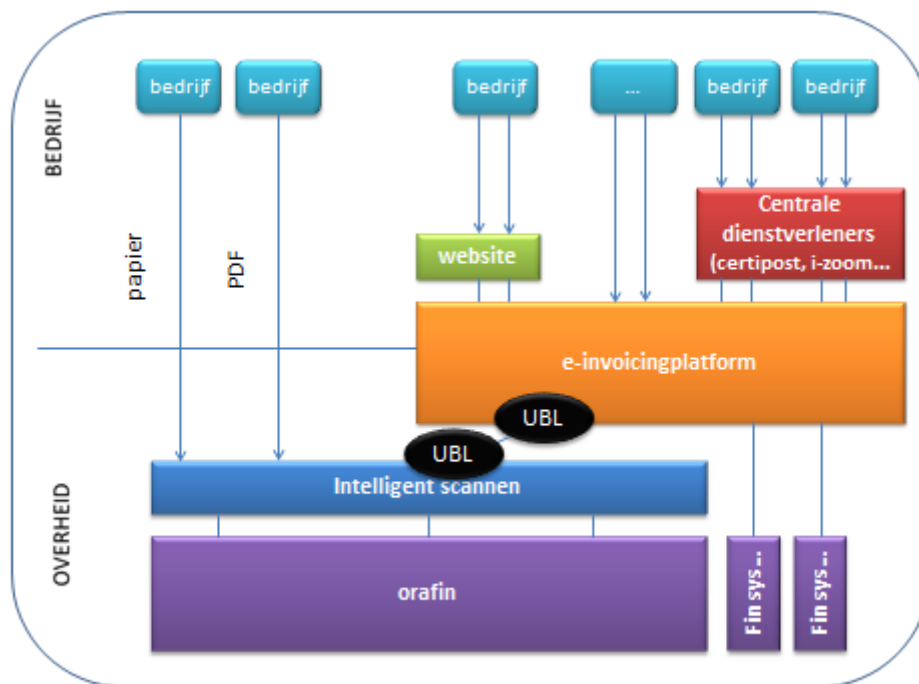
BEDRIJF

bedrijf

bedrijf

bedrijf

...

bedrijf

bedrijf

Centrale dienstverleners (certipost, i-zoom...

website

papier

PDF

e-invoicingplatform

UBL

UBL

Intelligent scannen

OVERHEID

orafin

Fin sys..

Fin sys..